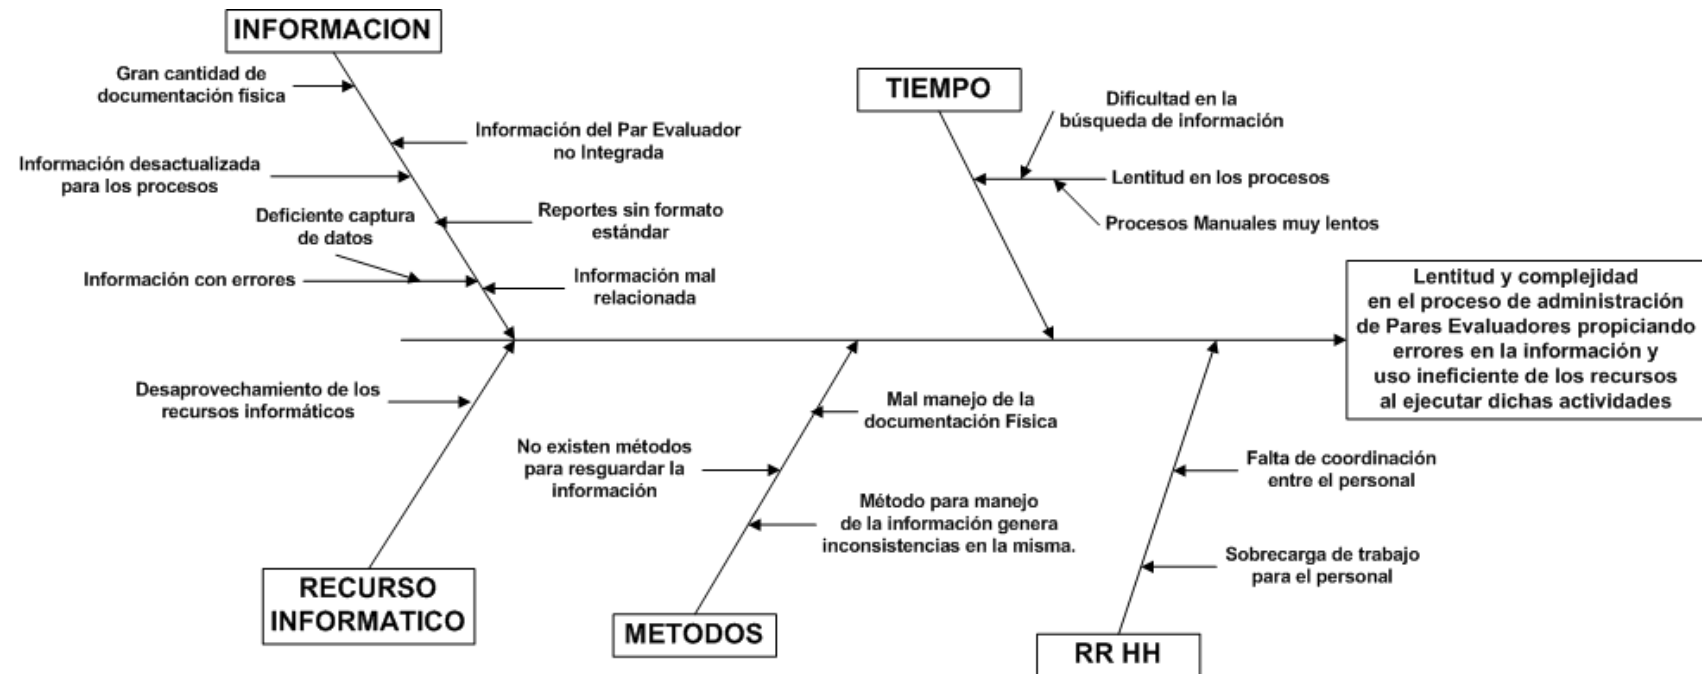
INFORMACION

Gran cantidad de documentación fisica

Información del Par Evaluador no Integrada

Información desactualizada para los procesos

Deficiente captura de datos

Reportes sin formato estándar

Información con errores

Información mal relacionada

TIEMPO

Dificultad en la búsqueda de información

Lentitud en los procesos

Procesos Manuales muy lentos

Lentitud y complejidad en el proceso de administración de Pares Evaluadores propiciando errores en la información y uso ineficiente de los recursos al ejecutar dichas actividades

Desaprovechamiento de los recursos informáticos

Mal manejo de la documentación Física

No existen métodos para resguardar la información

Método para manejo de la información genera inconsistencias en la misma.

Falta de coordinación entre el personal

Sobrecarga de trabajo para el personal

RECURSO INFORMATICO

METODOS

RR HH